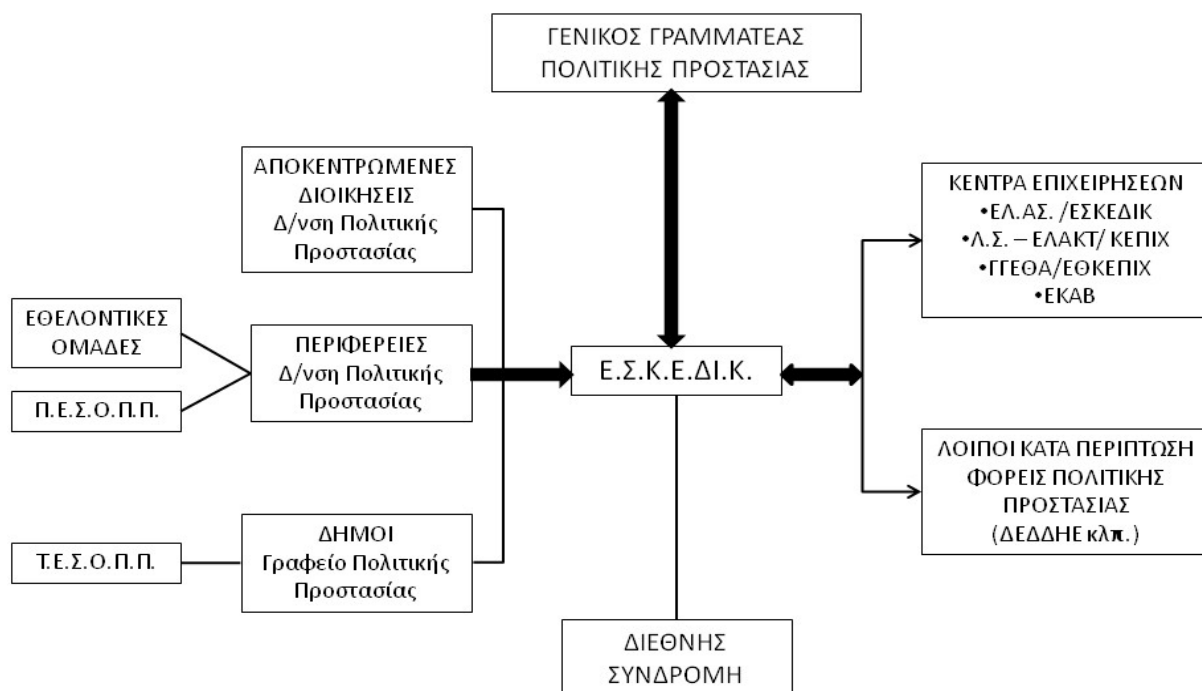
ΓΕΝΙΚΟΣ ΓΡΑΜΜΑΤΕΑΣ ΠΟΛΙΤΙΚΗΣ ΠΡΟΣΤΑΣΙΑΣ

ΑΠΟΚΕΝΤΡΩΜΕΝΕΣ ΔΙΟΙΚΗΣΕΙΣ Δ/νση Πολιτικής Προστασίας

ΚΕΝΤΡΑ ΕΠΙΧΕΙΡΗΣΕΩΝ
•ΕΛ.ΑΣ. /ΕΣΚΕΔΙΚ
•Λ.Σ. – ΕΛΑΚΤ/ ΚΕΠΙΧ
•ΓΓΕΘΑ/ΕΘΚΕΠΙΧ
•ΕΚΑΒ

ΕΘΕΛΟΝΤΙΚΕΣ ΟΜΑΔΕΣ

Π.Ε.Σ.Ο.Π.Π.

ΠΕΡΙΦΕΡΕΙΕΣ Δ/νση Πολιτικής Προστασίας

Ε.Σ.Κ.Ε.ΔΙ.Κ.

ΛΟΙΠΟΙ ΚΑΤΑ ΠΕΡΙΠΤΩΣΗ ΦΟΡΕΙΣ ΠΟΛΙΤΙΚΗΣ ΠΡΟΣΤΑΣΙΑΣ (ΔΕΔΔΗΕ κλπ.)

Τ.Ε.Σ.Ο.Π.Π.

ΔΗΜΟΙ Γραφείο Πολιτικής Προστασίας

ΔΙΕΘΝΗΣ ΣΥΝΔΡΟΜΗ